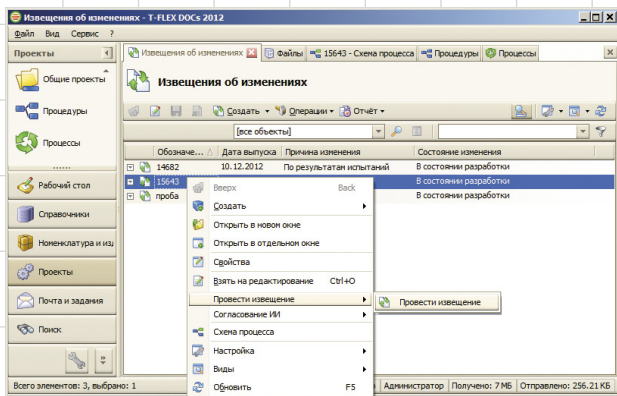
Извещения об изменениях - T-FLEX DOCs 2012

Файл Вид Сервис ?

Проекты

Общие проекты

Процедуры

Процессы

Рабочий стол

Справочники

Номенклатура и изд

Проекты

Почта и задания

Поиск

Извещения об изменениях | Файлы | 15643 - Схема процесса | Процедуры | Процессы

Извещения об изменениях

Создать ▾ Операции ▾ Отчёт ▾

[все объекты]

| Обозначе... | Дата выпуска | Причина изменения | Состояние изменения |
|---|---|---|---|
| 14682 | 10.12.2012 | По результатам испытаний | В состоянии разработки |
| 15643 | | | В состоянии разработки |
| проба | | | В состоянии разработки |

Вверх Back
Создать
Открыть в новом окне
Открыть в отдельном окне
Свойства
Взять на редактирование Ctrl+O
Провести извещение
Согласование ИИ
Схема процесса
Настройка
Виды
Обновить F5

Провести извещение

Всего элементов: 3, выбрано: 1 | Администратор | Получено: 7 МБ | Отправлено: 256.21 КБ